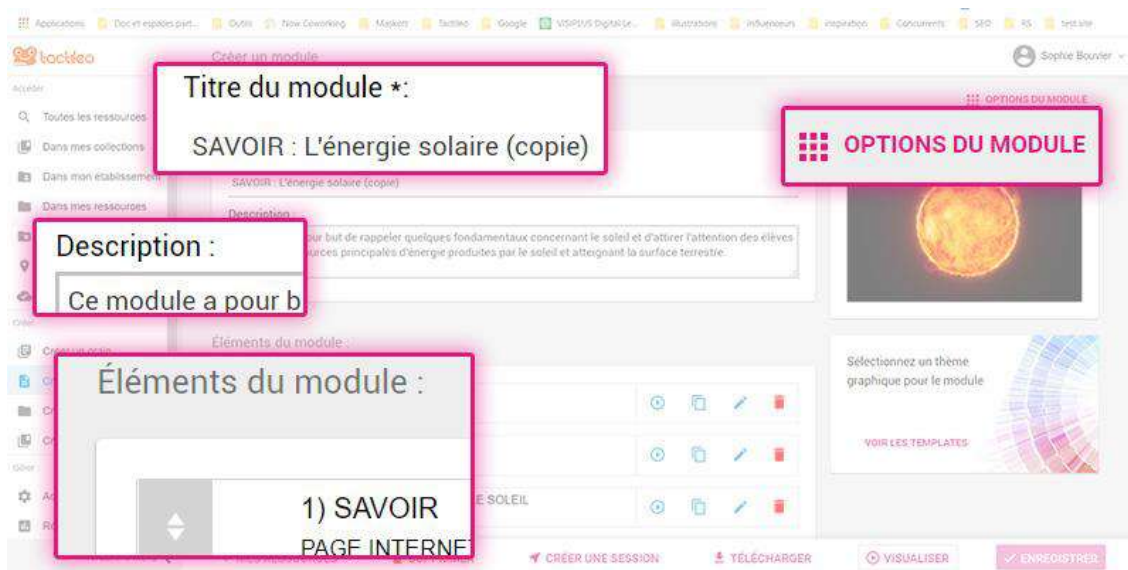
Applications | Doc et espaces part... | Outils | Now Coworking | Maskers | Tactileo | Google | VISIPLUS Digital Le... | Illustrations | Influenceurs | Inspiration | Concurrents | SEO | RS | test site

tactileo

Créer un module

Sophie Bouvier

Accéder

Toutes les ressources

Dans mes collections

Dans mon établissement

Dans mes ressources

Titre du module *:

SAVOIR : L'énergie solaire (copie)

OPTIONS DU MODULE

OPTIONS DU MODULE

SAVOIR : L'énergie solaire (copie)

Description :

Description :

Ce module a pour b

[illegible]our but de rappeler quelques fondamentaux concernant le soleil et d'attirer l'attention des élèves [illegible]urces principales d'énergie produites par le soleil et atteignant la surface terrestre.

Créer

Éléments du module :

Éléments du module :

Sélectionnez un thème graphique pour le module

VOIR LES TEMPLATES

1) SAVOIR

PAGE INTERNET

E SOLEIL

Gérer

CRÉER UNE SESSION

TÉLÉCHARGER

VISUALISER

ENREGISTRER